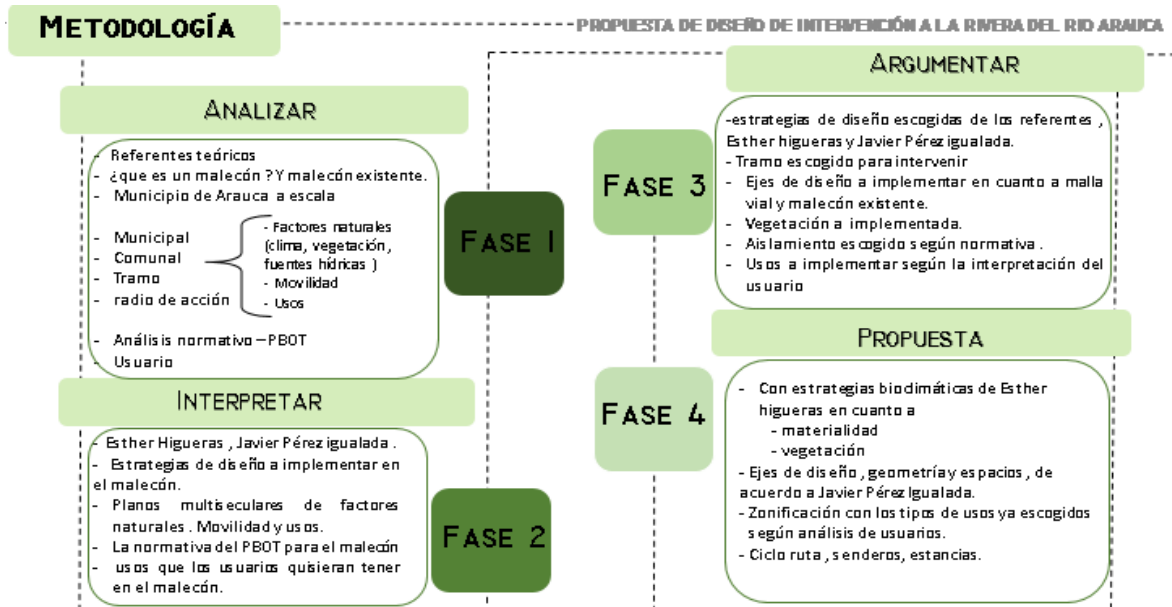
METODOLOGÍA

PROPUESTA DE DISEÑO DE INTERVENCIÓN A LA RIVERA DEL RIO ARAUCA

ANALIZAR

- Referentes teóricos
- ¿que es un malecón ? Y malecón existente.
- Municipio de Arauca a escala
- Municipal
- Comunal
- Tramo
- radio de acción

- Factores naturales (clima, vegetación, fuentes hídricas )
- Movilidad
- Usos

- Análisis normativo – PBOT
- Usuario

FASE 1

INTERPRETAR

- Esther Higueras , Javier Pérez igualada .
- Estrategias de diseño a implementar en el malecón.
- Planos multiseculares de factores naturales . Movilidad y usos.
- La normativa del PBOT para el malecón
- usos que los usuarios quisieran tener en el malecón.

FASE 2

ARGUMENTAR

-estrategias de diseño escogidas de los referentes , Esther higueras y Javier Pérez igualada.
- Tramo escogido para intervenir
- Ejes de diseño a implementar en cuanto a malla vial y malecón existente.
- Vegetación a implementada.
- Aislamiento escogido según normativa .
- Usos a implementar según la interpretación del usuario

FASE 3

PROPUESTA

- Con estrategias bioclimáticas de Esther higueras en cuanto a
- materialidad
- vegetación
- Ejes de diseño , geometría y espacios , de acuerdo a Javier Pérez Igualada.
- Zonificación con los tipos de usos ya escogidos según análisis de usuarios.
- Ciclo ruta , senderos, estancias.

FASE 4